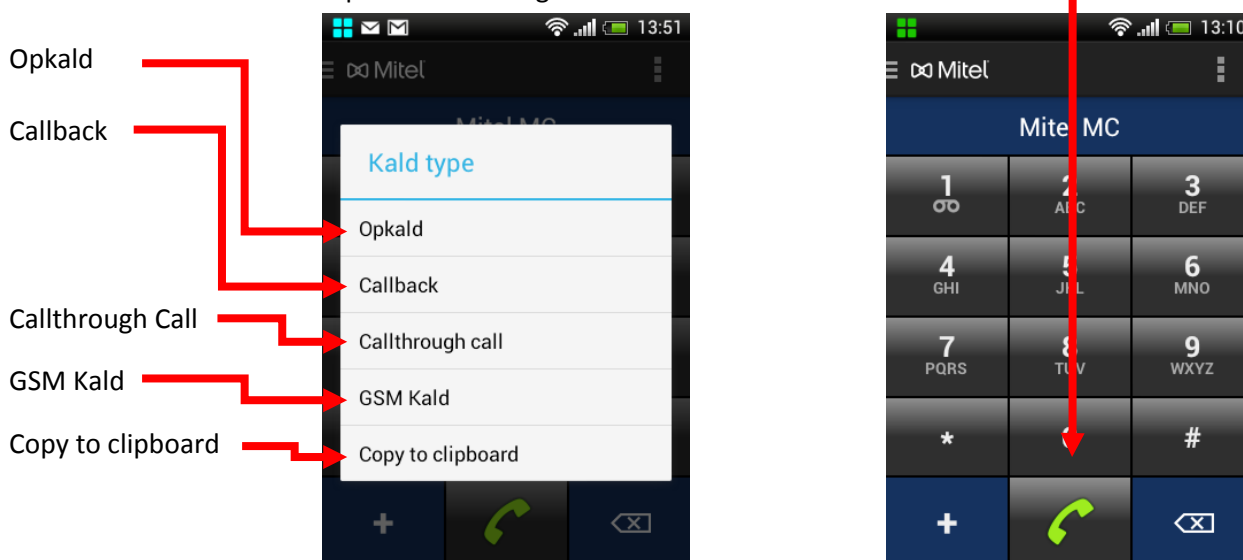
Opkald

Callback

Callthrough Call

GSM Kald

Copy to clipboard

13:51

Mitel

Kald type

Opkald

Callback

Callthrough call

GSM Kald

Copy to clipboard

+

13:10

Mitel

Mitel MC

1

2 ABC

3 DEF

4 GHI

5 JKL

6 MNO

7 PQRS

8 TUV

9 WXYZ

*

0

#

+